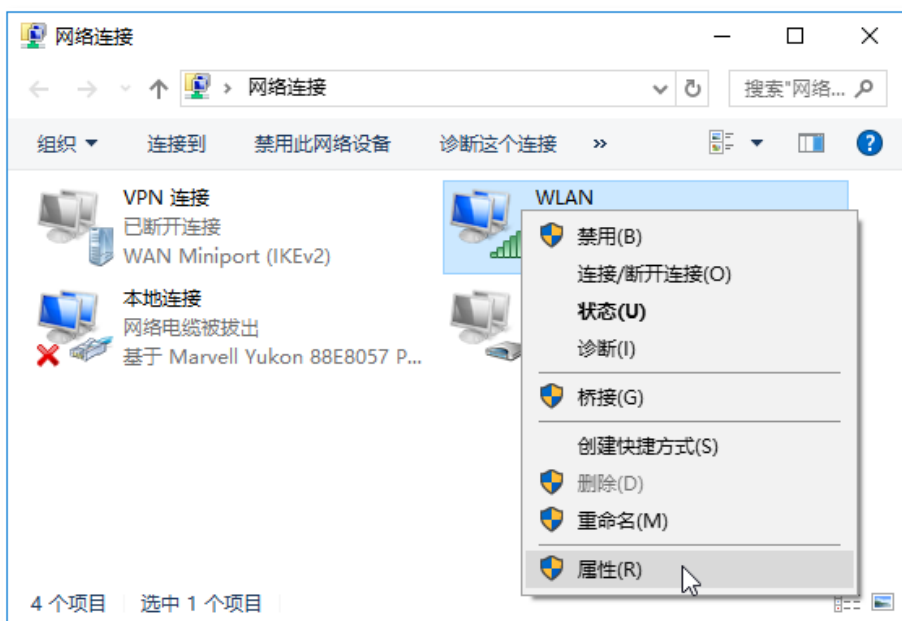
网络连接

网络连接

搜索"网络...

组织 ▾　连接到　禁用此网络设备　诊断这个连接　»

VPN 连接
已断开连接
WAN Miniport (IKEv2)

WLAN

本地连接
网络电缆被拔出
基于 Marvell Yukon 88E8057 P...

禁用(B)
连接/断开连接(O)
状态(U)
诊断(I)
桥接(G)
创建快捷方式(S)
删除(D)
重命名(M)
属性(R)

4 个项目　选中 1 个项目